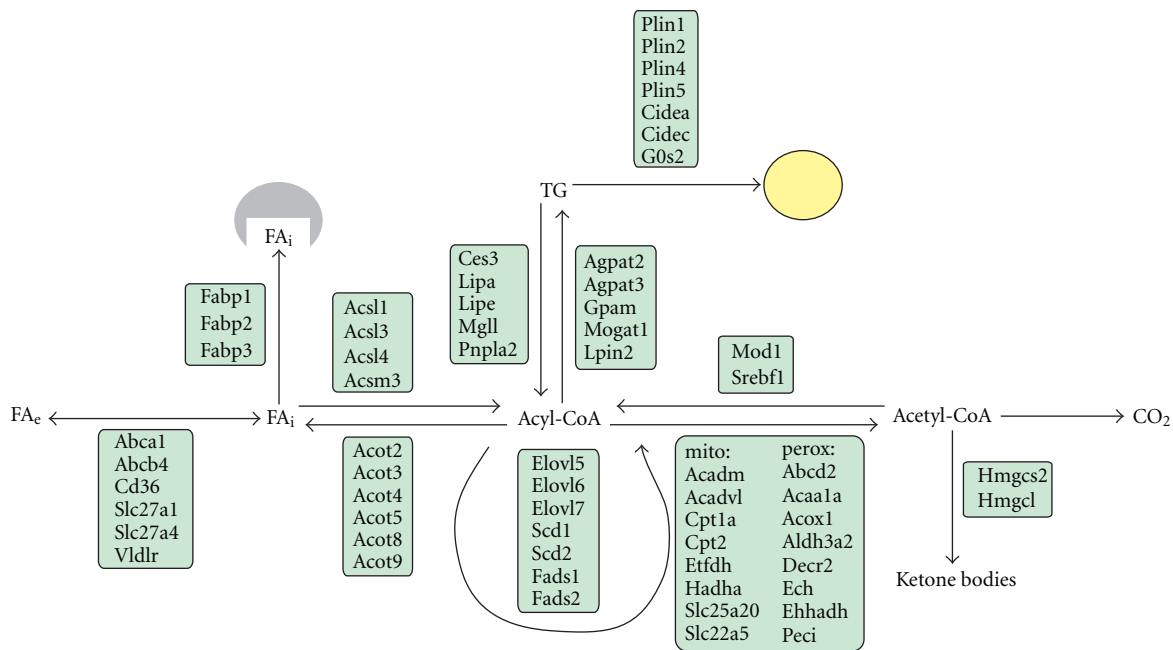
Plin1
Plin2
Plin4
Plin5
Cidea
Cidec
G0s2

TG

$FA_i$

Ces3
Lipa
Lipe
Mgll
Pnpla2

Agpat2
Agpat3
Gpam
Mogat1
Lpin2

Fabp1
Fabp2
Fabp3

Acsl1
Acsl3
Acsl4
Acsm3

Mod1
Srebf1

$FA_e$

$FA_i$

Acyl-CoA

Acetyl-CoA

$CO_2$

Abca1
Abcb4
Cd36
Slc27a1
Slc27a4
Vldlr

Acot2
Acot3
Acot4
Acot5
Acot8
Acot9

Elovl5
Elovl6
Elovl7
Scd1
Scd2
Fads1
Fads2

mito:
Acadm
Acadvl
Cpt1a
Cpt2
Etfdh
Hadha
Slc25a20
Slc22a5

perox:
Abcd2
Acaa1a
Acox1
Aldh3a2
Decr2
Ech
Ehhadh
Peci

Hmgcs2
Hmgcl

Ketone bodies